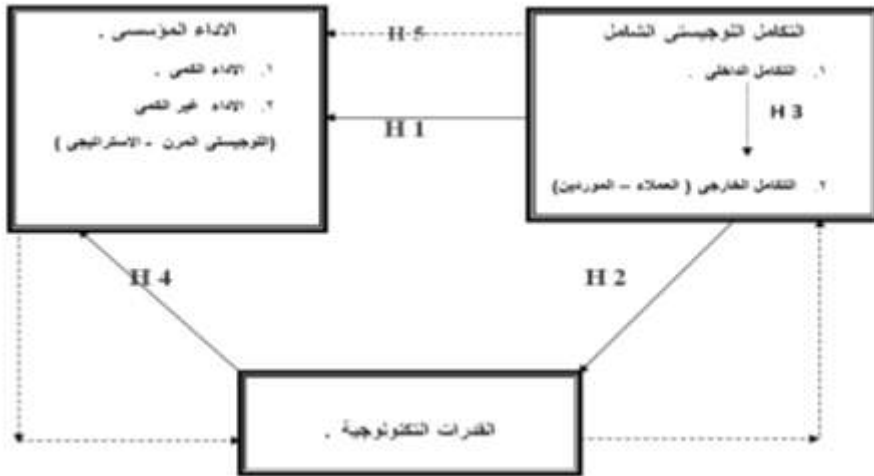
الاداء المؤسسي .
١. الاداء الكمي .
٢. الاداء غير الكمي
(اللوجيستي المرن - الاستراتيجي)

H 5

H 1

التكامل اللوجيستي الشامل
١. التكامل الداخلي .
H 3
٢. التكامل الخارجي ( العملاء - الموردين)

H 4

H 2

القدرات التكنولوجية .